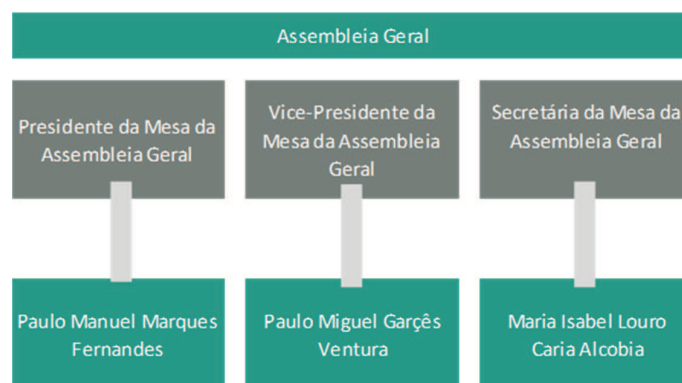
Assembleia Geral

Presidente da Mesa da Assembleia Geral

Vice-Presidente da Mesa da Assembleia Geral

Secretária da Mesa da Assembleia Geral

Paulo Manuel Marques Fernandes

Paulo Miguel Garçês Ventura

Maria Isabel Louro Caria Alcobia